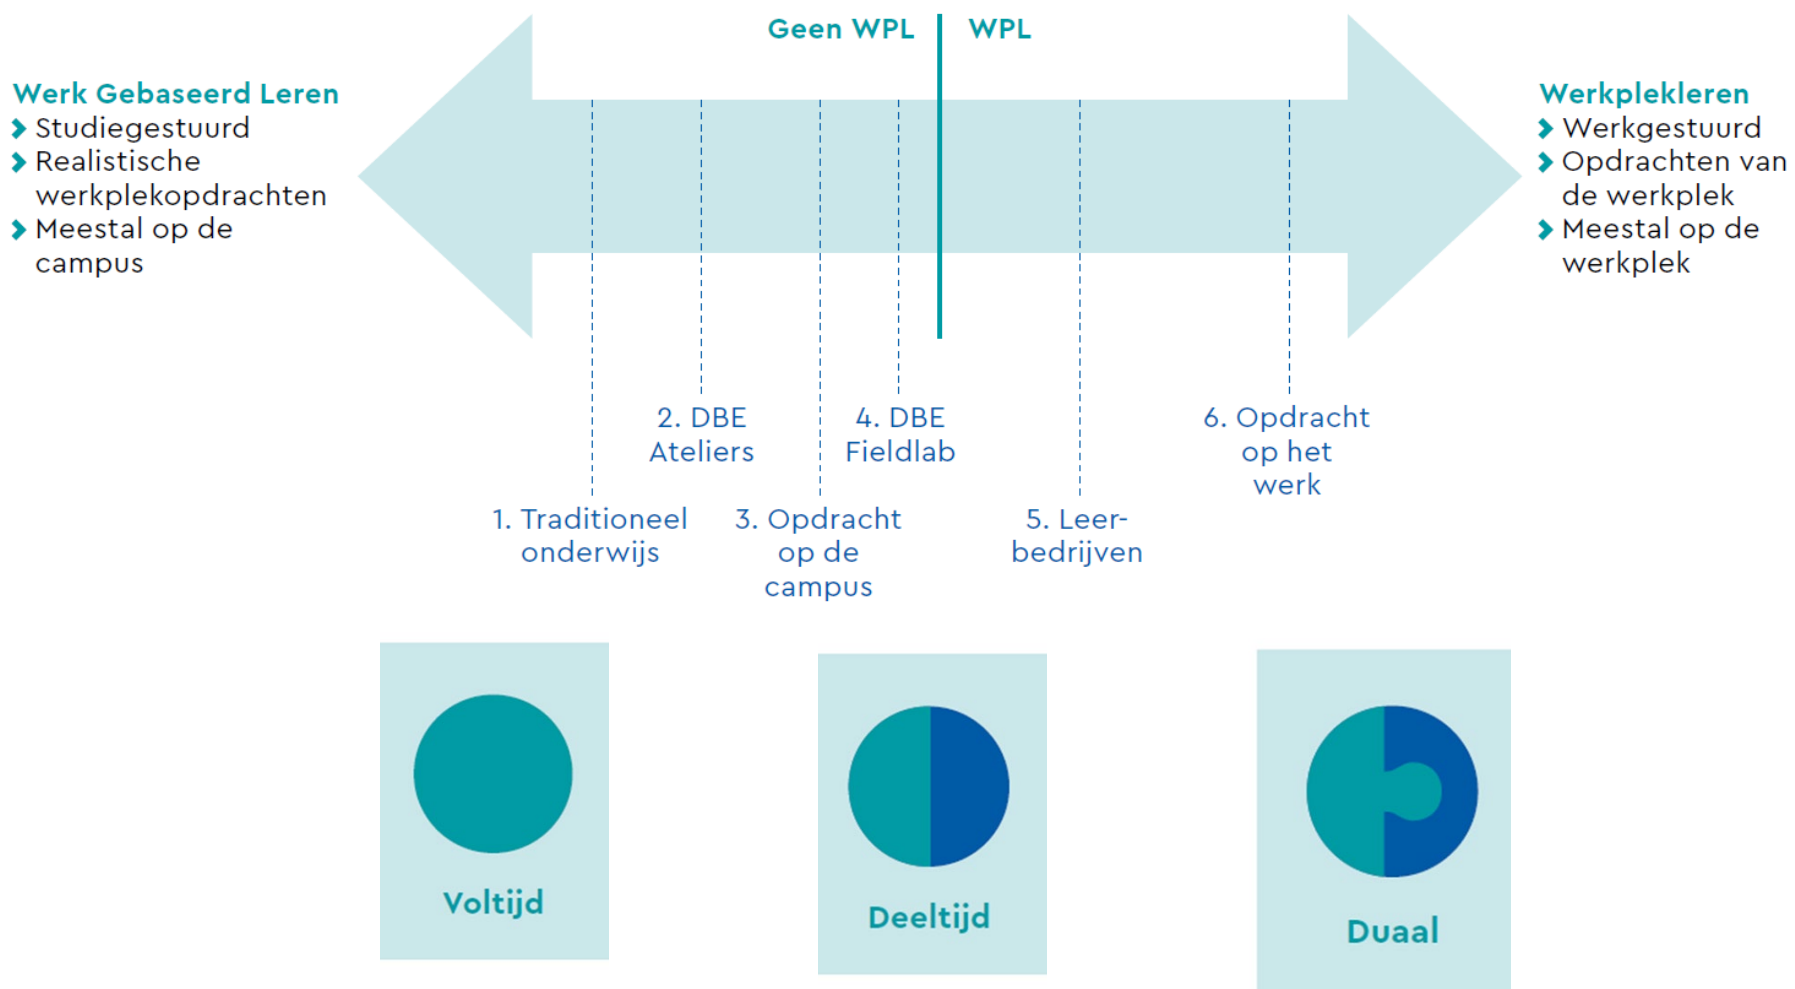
Geen WPL | WPL

Werk Gebaseerd Leren
Studiegestuurd
Realistische werkplekopdrachten
Meestal op de campus

Werkplekleren
Werkgestuurd
Opdrachten van de werkplek
Meestal op de werkplek

2. DBE Ateliers

4. DBE Fieldlab

6. Opdracht op het werk

1. Traditioneel onderwijs

3. Opdracht op de campus

5. Leerbedrijven

Voltijd

Deeltijd

Duaal